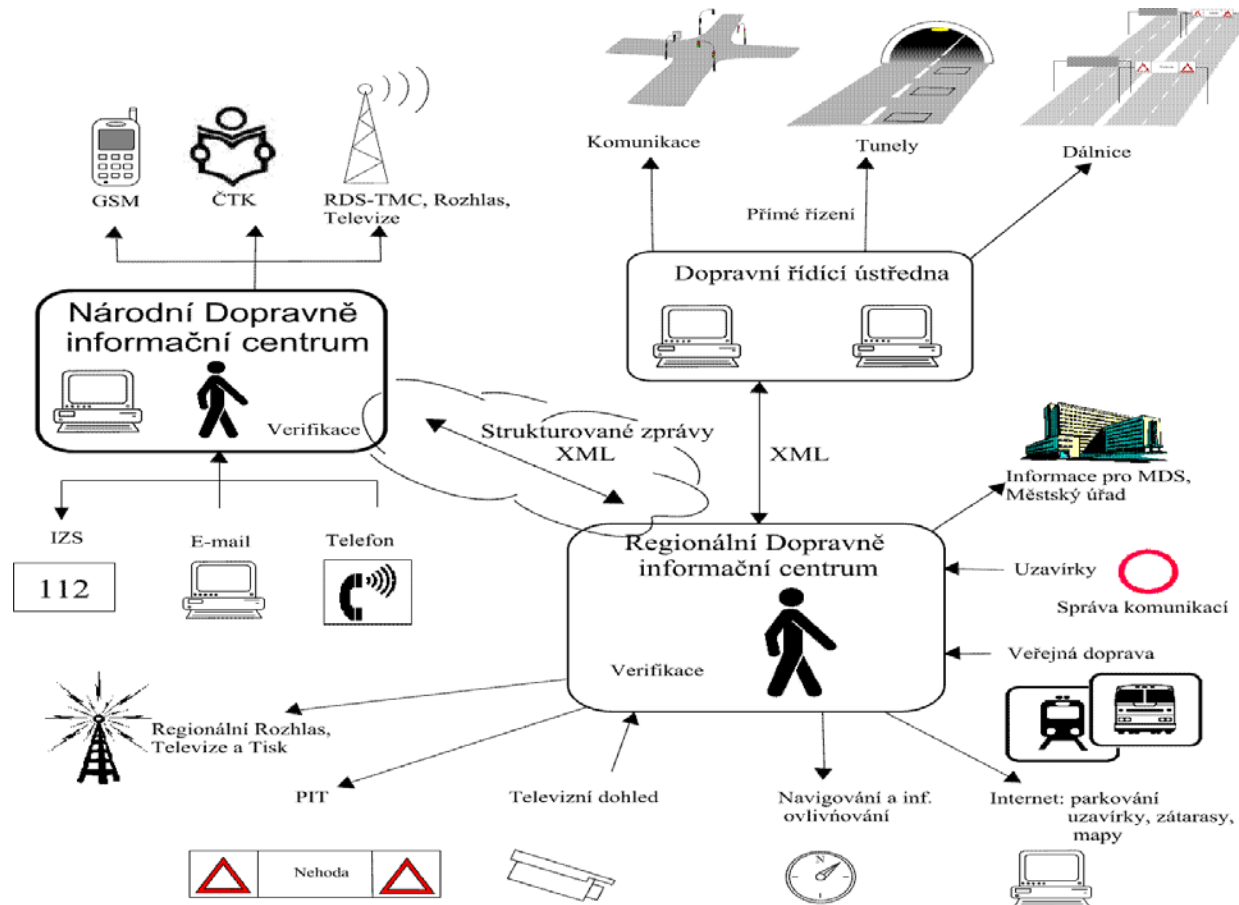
GSM
ČTK
RDS-TMC, Rozhlas, Televize

Komunikace
Tunely
Dálnice
Přímé řízení

Dopravní řídící ústředna

Národní Dopravně informační centrum
Verifikace

Strukturované zprávy XML
XML

Informace pro MDS, Městský úřad

IZS
112
E-mail
Telefon

Regionální Dopravně informační centrum
Verifikace

Uzavírky
Správa komunikací
Veřejná doprava

Regionální Rozhlas, Televize a Tisk
PIT
Televizní dohled
Navigování a inf. ovlivňování
Internet: parkování uzavírky, zátarasy, mapy

Nehoda
N